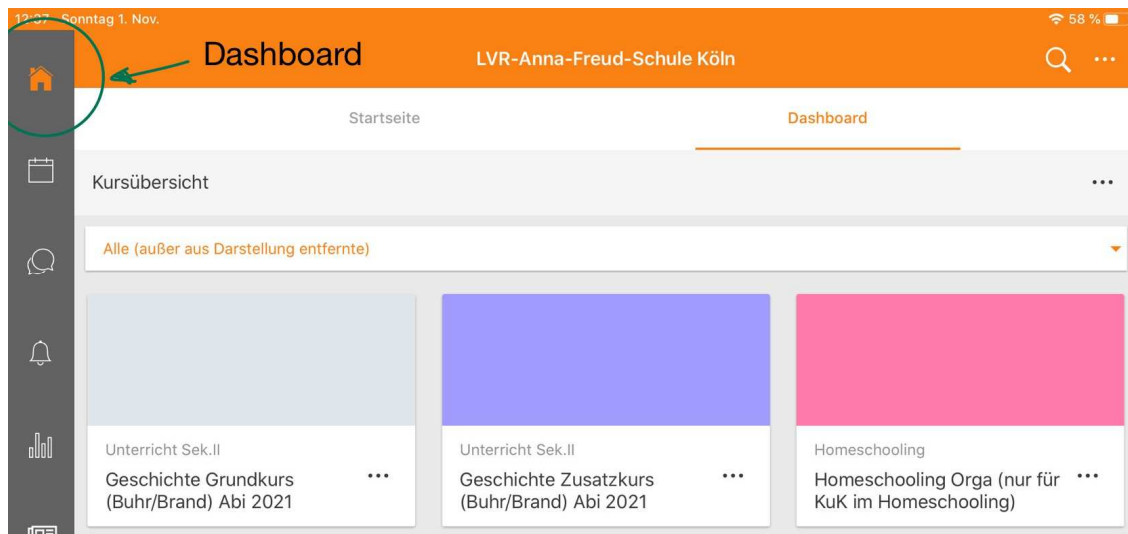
12:37 Sonntag 1. Nov.

58 %

Dashboard

LVR-Anna-Freud-Schule Köln

...

Startseite

Dashboard

Kursübersicht

...

Alle (außer aus Darstellung entfernte)

Unterricht Sek.II

Geschichte Grundkurs (Buhr/Brand) Abi 2021

...

Unterricht Sek.II

Geschichte Zusatzkurs (Buhr/Brand) Abi 2021

...

Homeschooling

Homeschooling Orga (nur für KuK im Homeschooling)

...